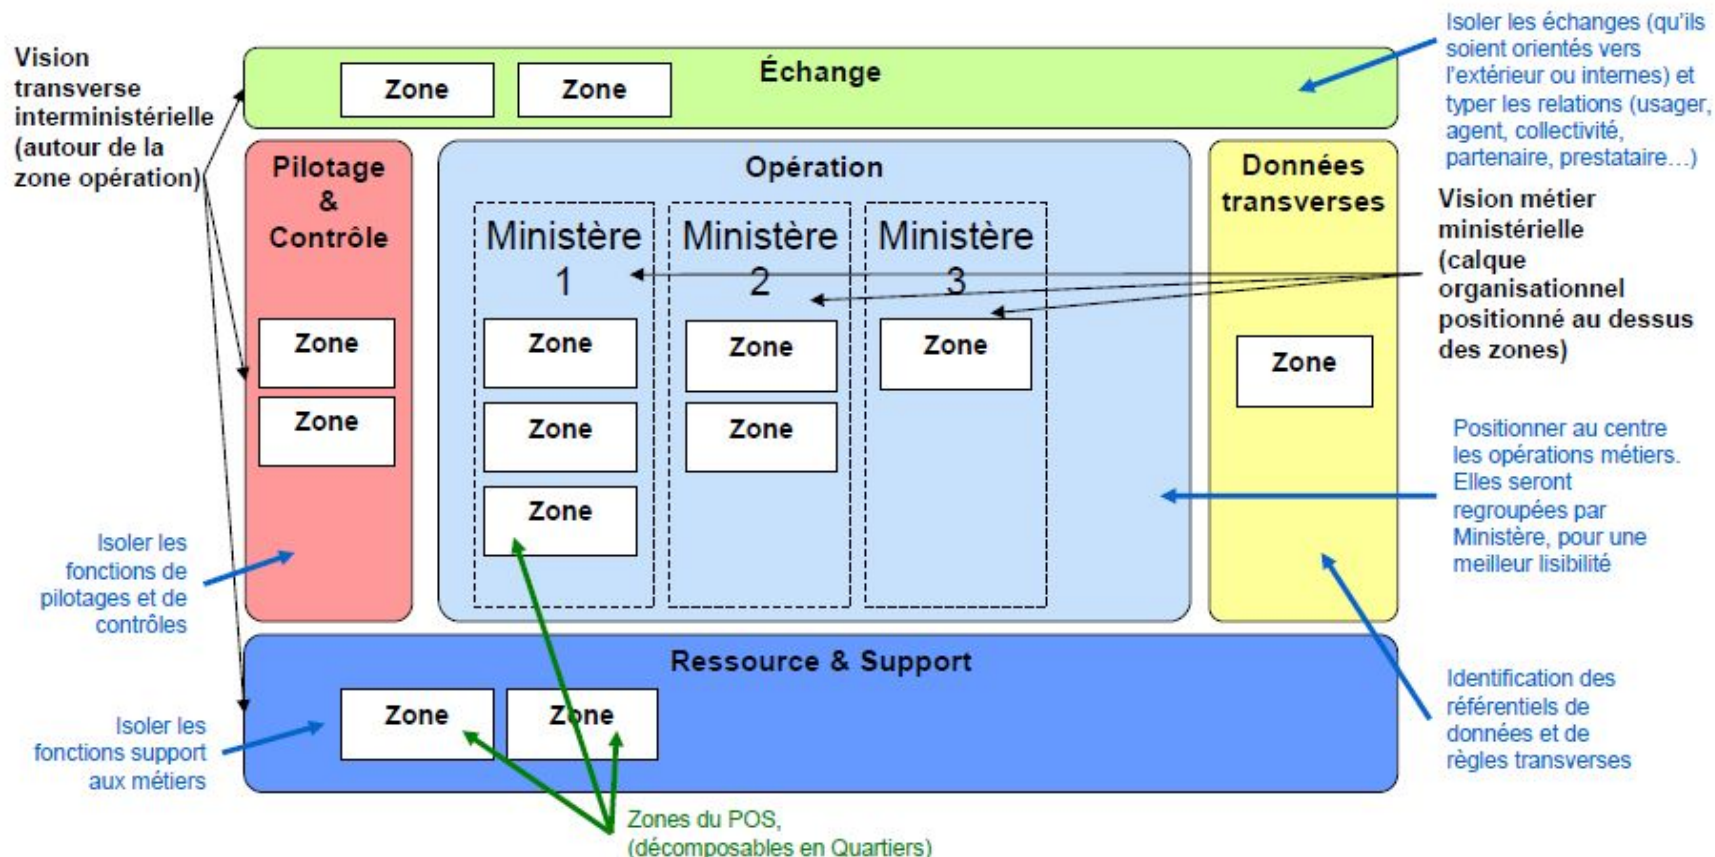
Vision transverse interministérielle (autour de la zone opération)

Zone Zone

Échange

Isoler les échanges (qu'ils soient orientés vers l'extérieur ou internes) et typer les relations (usager, agent, collectivité, partenaire, prestataire…)

Pilotage & Contrôle

Zone

Zone

Opération

Ministère 1

Zone

Zone

Zone

Ministère 2

Zone

Zone

Ministère 3

Zone

Données transverses

Zone

Vision métier ministérielle (calque organisationnel positionné au dessus des zones)

Positionner au centre les opérations métiers. Elles seront regroupées par Ministère, pour une meilleur lisibilité

Isoler les fonctions de pilotages et de contrôles

Ressource & Support

Zone Zone

Isoler les fonctions support aux métiers

Identification des référentiels de données et de règles transverses

Zones du POS, (décomposables en Quartiers)